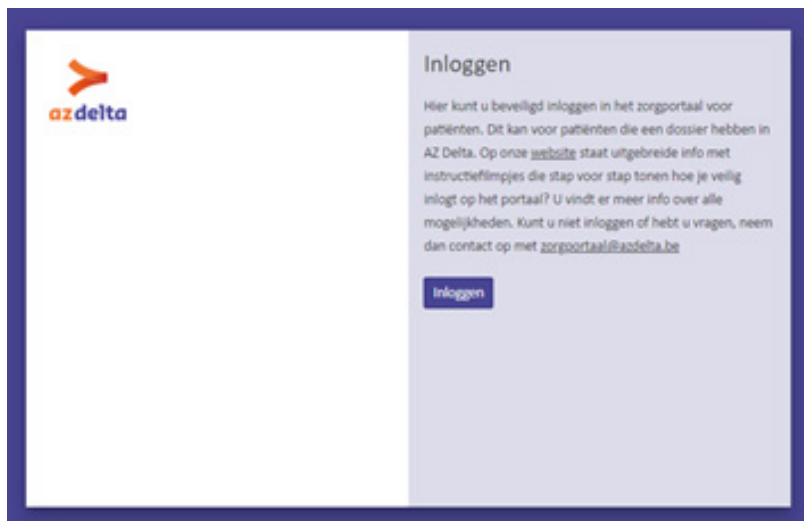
azdelta

Inloggen

Hier kunt u beveiligd inloggen in het zorgportaal voor patiënten. Dit kan voor patiënten die een dossier hebben in AZ Delta. Op onze website staat uitgebreide info met instructiefilmpjes die stap voor stap tonen hoe je veilig inlogt op het portaal? U vindt er meer info over alle mogelijkheden. Kunt u niet inloggen of hebt u vragen, neem dan contact op met zorgportaal@azdelta.be

Inloggen